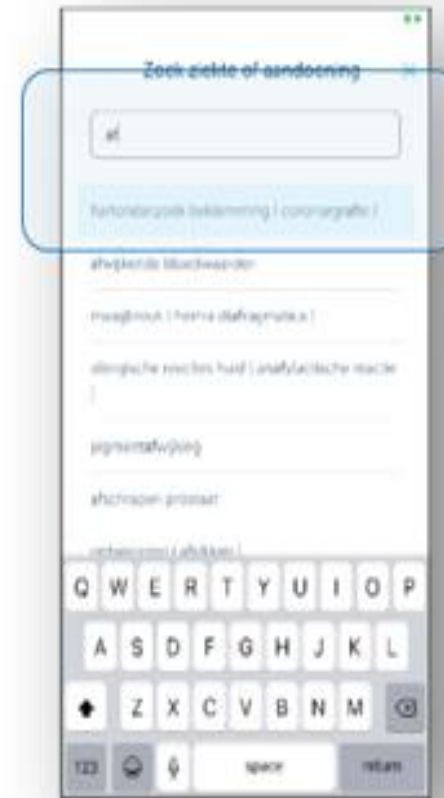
Zoek ziekte of aandoening

af

hartonderzoek bekamming | coronarografie |

afwijkende bloedwaarden

maagbreuk | hernia diafragmatica |

allergische reacties huid | anafylactische reactie |

pigmentafwijking

afschrapen prostaat

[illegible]

Q W E R T Y U I O P
A S D F G H J K L
Z X C V B N M
123 space return